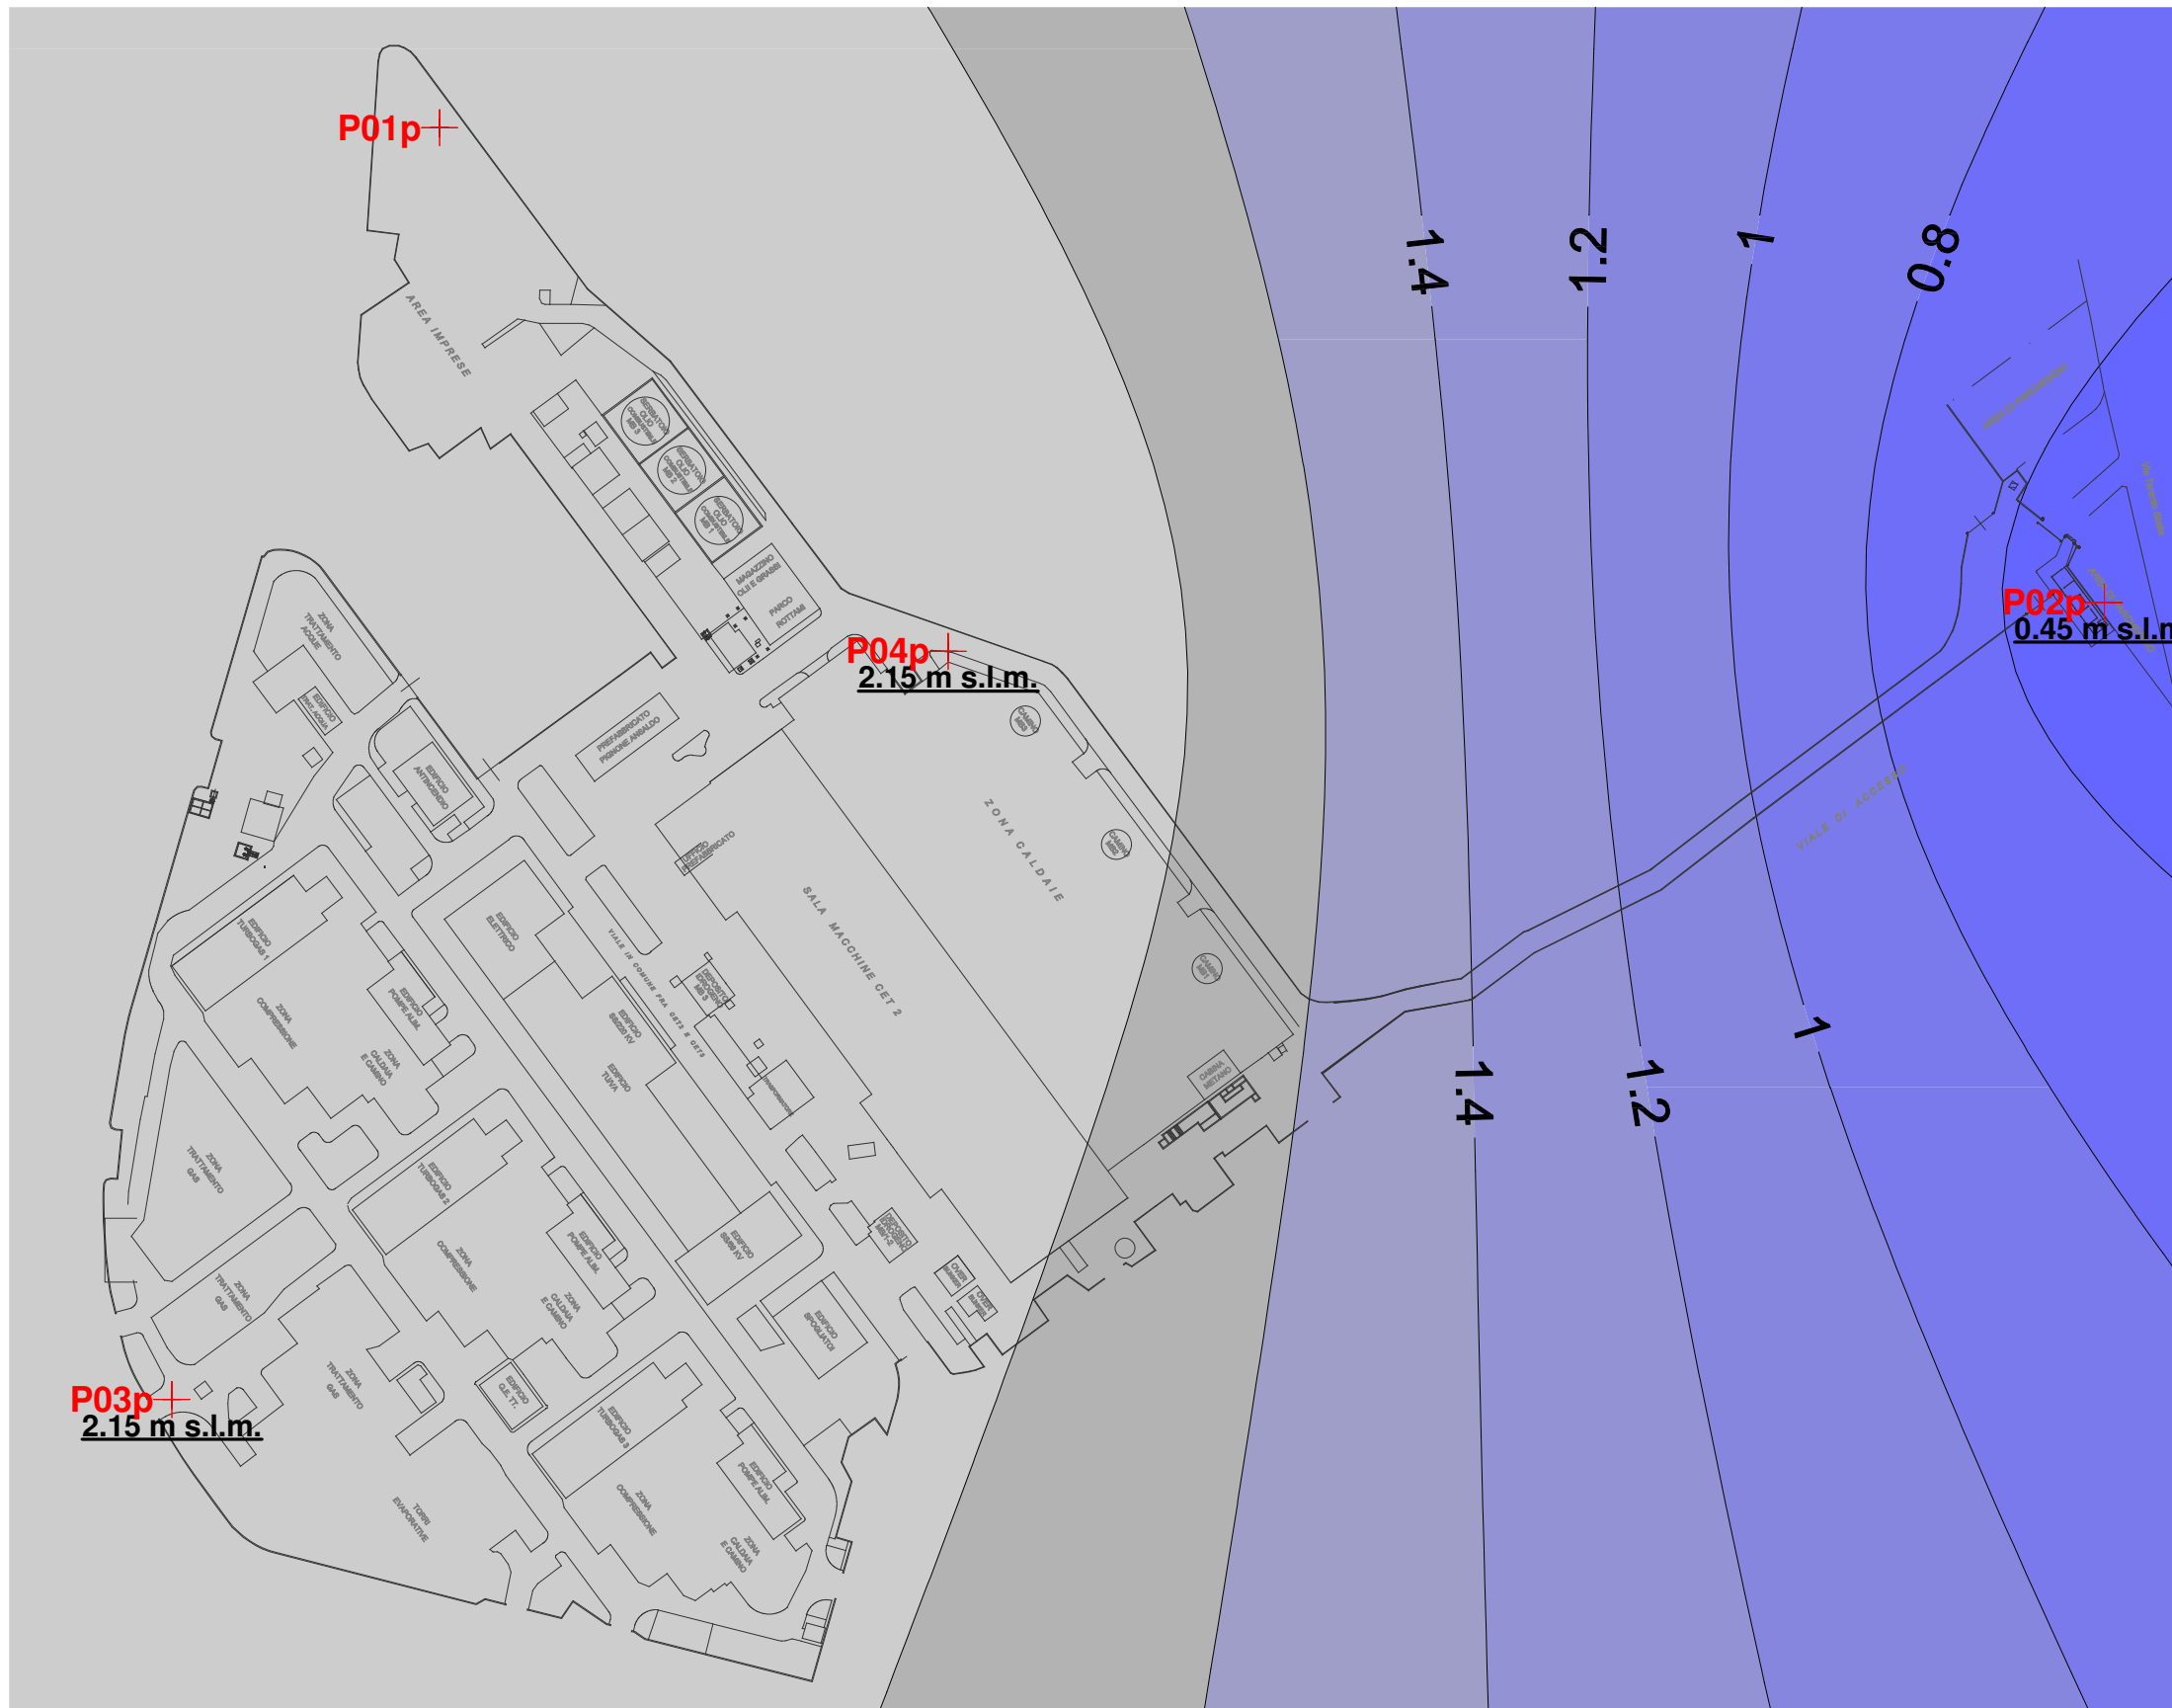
P01p

AREA IMPRESE

SERBATOIO OLIO COMBUSTIBILE MB 3

SERBATOIO OLIO COMBUSTIBILE MB 2

SERBATOIO OLIO COMBUSTIBILE MB 1

MAGAZZINO OLII E GRASSI

PARCO ROTTAMI

P04p
2.15 m s.l.m.

ZONA TRATTAMENTO ACQUE

EDIFICIO TRAT. ACQUA

EDIFICIO ANTINCENDIO

PREFABBRICATO PIGNONE ANSALDO

ZONA CALDAIE

SALA MACCHINE CET 2

EDIFICIO PREFABBRICATO

EDIFICIO TURBOGAS 1

ZONA COMPRESSIONE

EDIFICIO POMPE ALIM.

ZONA CALDAIA E CAMINO

EDIFICIO ELETTRICO

VIALE IN COMUNE FRA CET3 E CET2

DEPOSITO GENERATORI MB 3

EDIFICIO 380/220 KV

EDIFICIO TUVA

ZONA TRATTAMENTO GAS

EDIFICIO TURBOGAS 2

EDIFICIO 380 KV

DEPOSITO GENERATORI MB 1-2

CABINA METANO

EDIFICIO SPOGLIATOI

EDIFICIO Q.E. TT.

EDIFICIO TURBOGAS 3

TORRI EVAPORATIVE

P03p
2.15 m s.l.m.

1.4

1.2

1

0.8

VIALE DI ACCESSO

P02p
0.45 m s.l.m

1.4

1.2

1